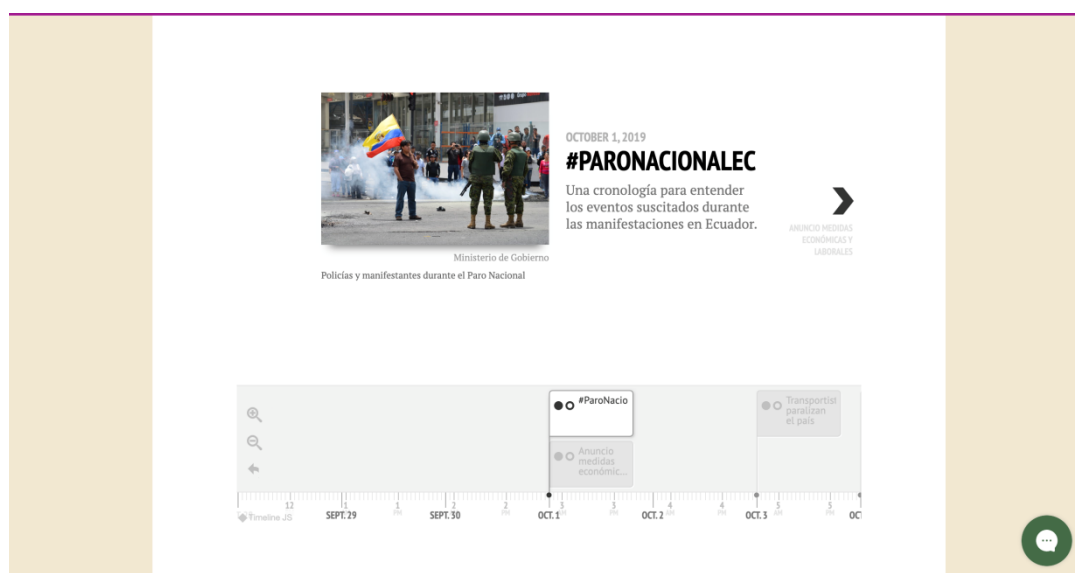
OCTOBER 1, 2019

#PARONACIONALEC

Una cronología para entender los eventos suscitados durante las manifestaciones en Ecuador.

Ministerio de Gobierno

Policías y manifestantes durante el Paro Nacional

ANUNCIO MEDIDAS ECONÓMICAS Y LABORALES

#ParoNacio

Anuncio medidas económic...

Transportist paralizan el país

Timeline JS

12 PM

SEPT. 29

12 PM

SEPT. 30

12 PM

OCT. 1

12 PM

OCT. 2

12 PM

OCT. 3

12 PM

OC